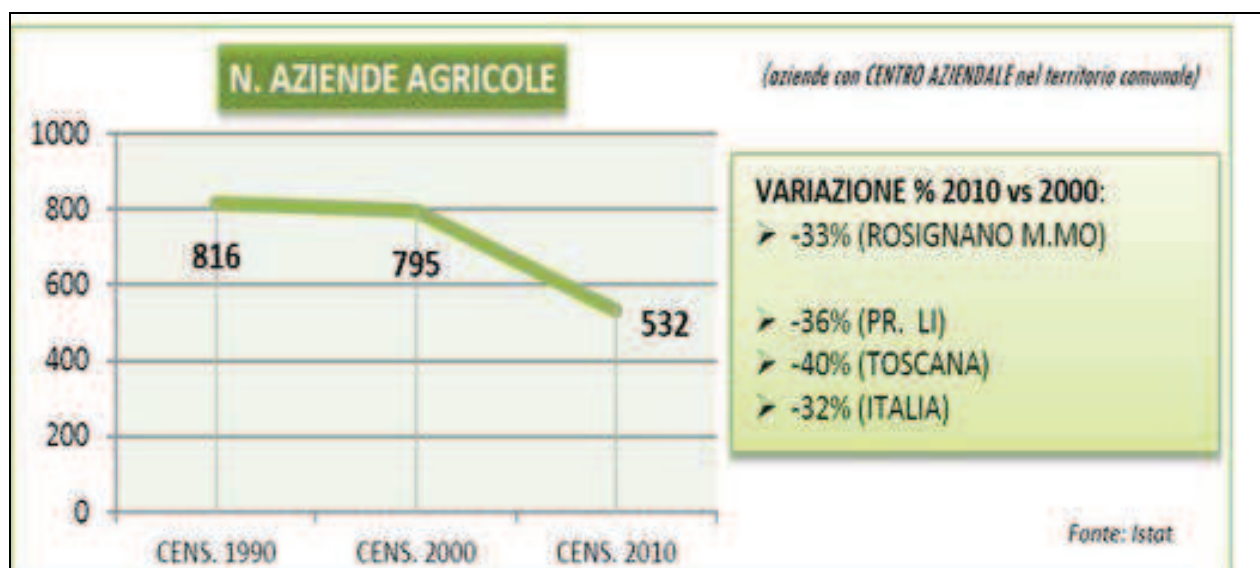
N. AZIENDE AGRICOLE

(aziende con CENTRO AZIENDALE nel territorio comunale)

1000
800
600
400
200
0

816
795
532

CENS. 1990
CENS. 2000
CENS. 2010

VARIAZIONE % 2010 vs 2000:
➢ -33% (ROSIGNANO M.MO)

➢ -36% (PR. LI)
➢ -40% (TOSCANA)
➢ -32% (ITALIA)

Fonte: Istat